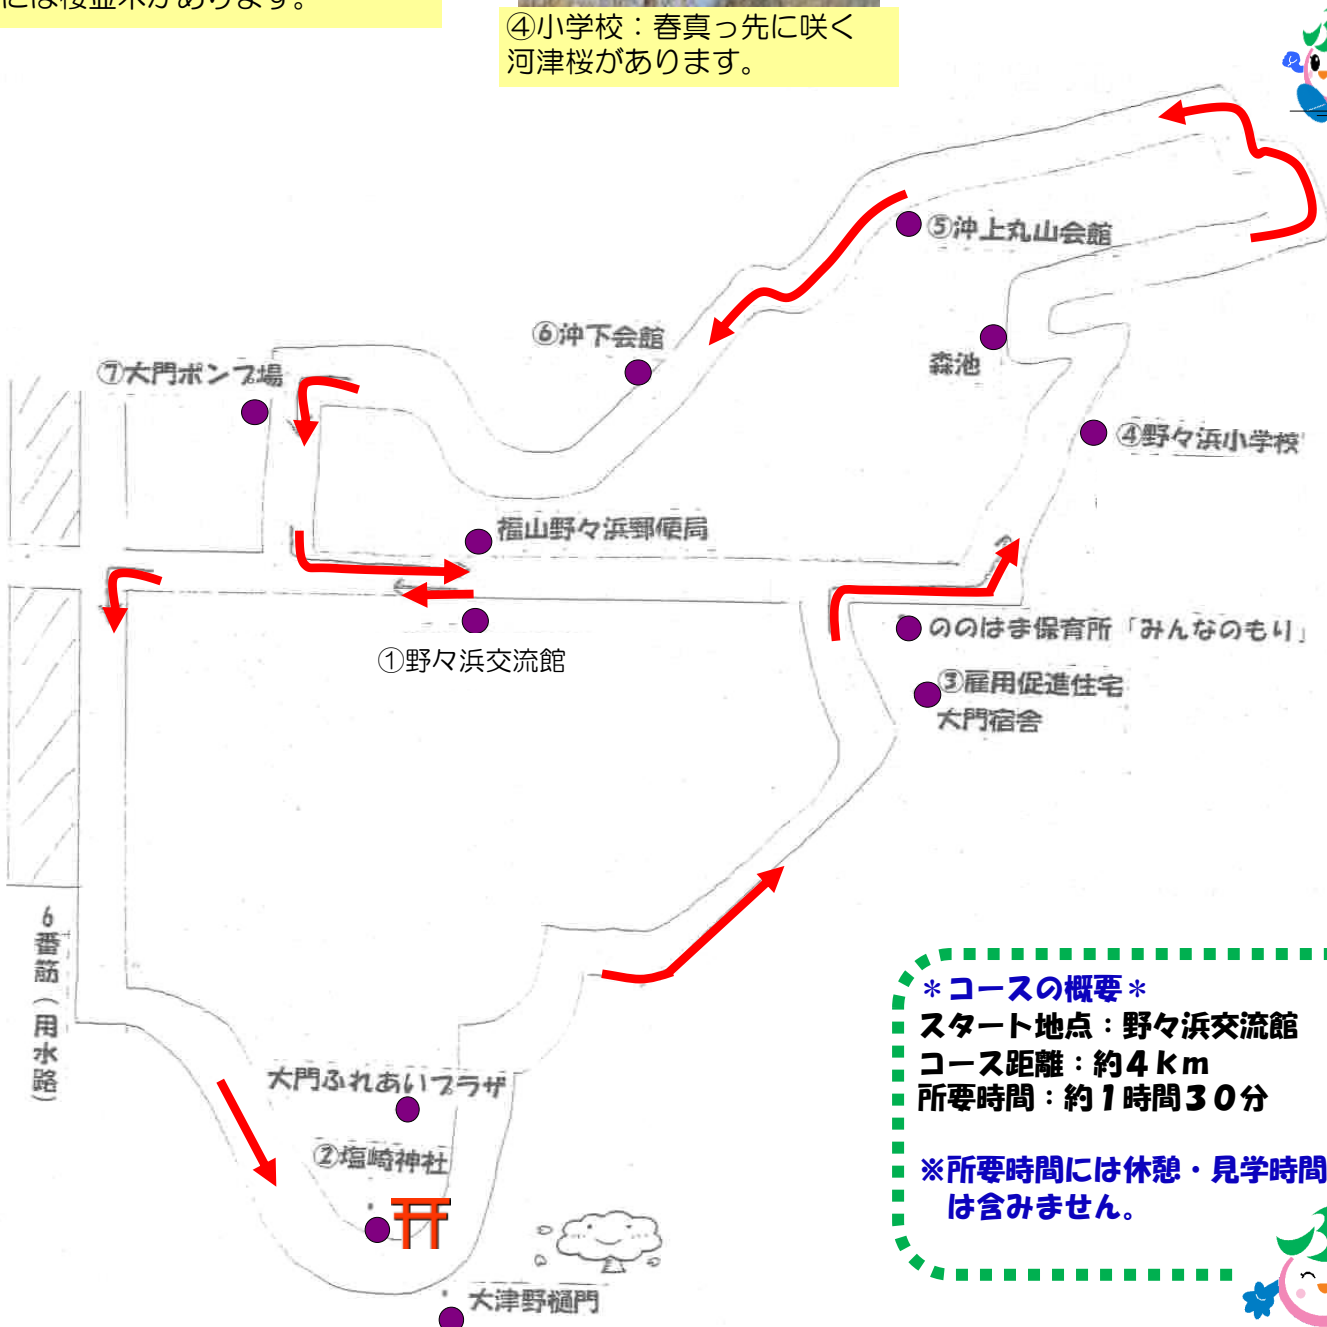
には桜並木があります。

④小学校：春真っ先に咲く河津桜があります。

⑤沖上丸山会館

⑥沖下会館

⑦大門ポンプ場

森池

④野々浜小学校

福山野々浜郵便局

①野々浜交流館

ののはま保育所「みんなのもり」

③雇用促進住宅
大門宿舎

6番筋（用水路）

大門ふれあいプラザ

②塩崎神社

大津野樋門

＊コースの概要＊
スタート地点：野々浜交流館
コース距離：約４ｋｍ
所要時間：約１時間３０分

※所要時間には休憩・見学時間は含みません。